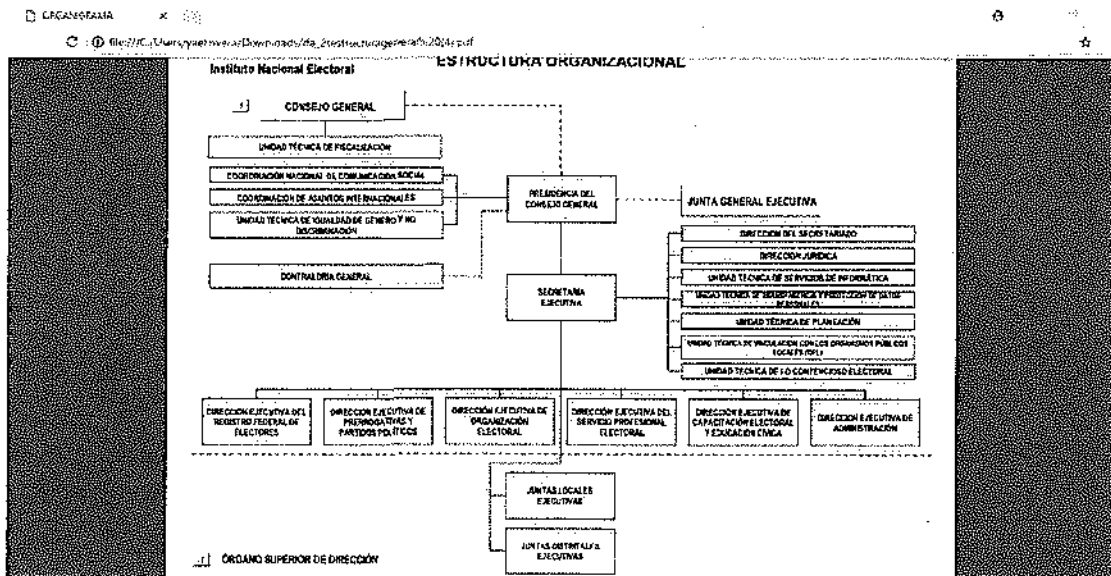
ORGANIGRAMA ×

C ⓘ file:///C:/Users/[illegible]/Downloads/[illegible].pdf

ESTRUCTURA ORGANIZACIONAL

Instituto Nacional Electoral

1 CONSEJO GENERAL

UNIDAD TÉCNICA DE FISCALIZACIÓN

COORDINACIÓN NACIONAL DE COMUNICACIÓN SOCIAL

COORDINACIÓN DE ASUNTOS INTERNACIONALES

UNIDAD TÉCNICA DE IGUALDAD DE GÉNERO Y NO DISCRIMINACIÓN

CONTRALORÍA GENERAL

PRESIDENCIA DEL CONSEJO GENERAL

JUNTA GENERAL EJECUTIVA

SECRETARÍA EJECUTIVA

DIRECCIÓN DEL SECRETARIADO

DIRECCIÓN JURÍDICA

UNIDAD TÉCNICA DE SERVICIOS DE INFORMÁTICA

UNIDAD TÉCNICA DE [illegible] Y PROTECCIÓN DE DATOS PERSONALES

UNIDAD TÉCNICA DE PLANEACIÓN

UNIDAD TÉCNICA DE VINCULACIÓN CON LOS ORGANISMOS PÚBLICOS LOCALES (OPL)

UNIDAD TÉCNICA DE LO CONTENCIOSO ELECTORAL

DIRECCIÓN EJECUTIVA DEL REGISTRO FEDERAL DE ELECTORES

DIRECCIÓN EJECUTIVA DE PRERROGATIVAS Y PARTIDOS POLÍTICOS

DIRECCIÓN EJECUTIVA DE ORGANIZACIÓN ELECTORAL

DIRECCIÓN EJECUTIVA DEL SERVICIO PROFESIONAL ELECTORAL

DIRECCIÓN EJECUTIVA DE CAPACITACIÓN ELECTORAL Y EDUCACIÓN CÍVICA

DIRECCIÓN EJECUTIVA DE ADMINISTRACIÓN

JUNTAS LOCALES EJECUTIVAS

JUNTAS DISTRITALES EJECUTIVAS

1 ÓRGANO SUPERIOR DE DIRECCIÓN